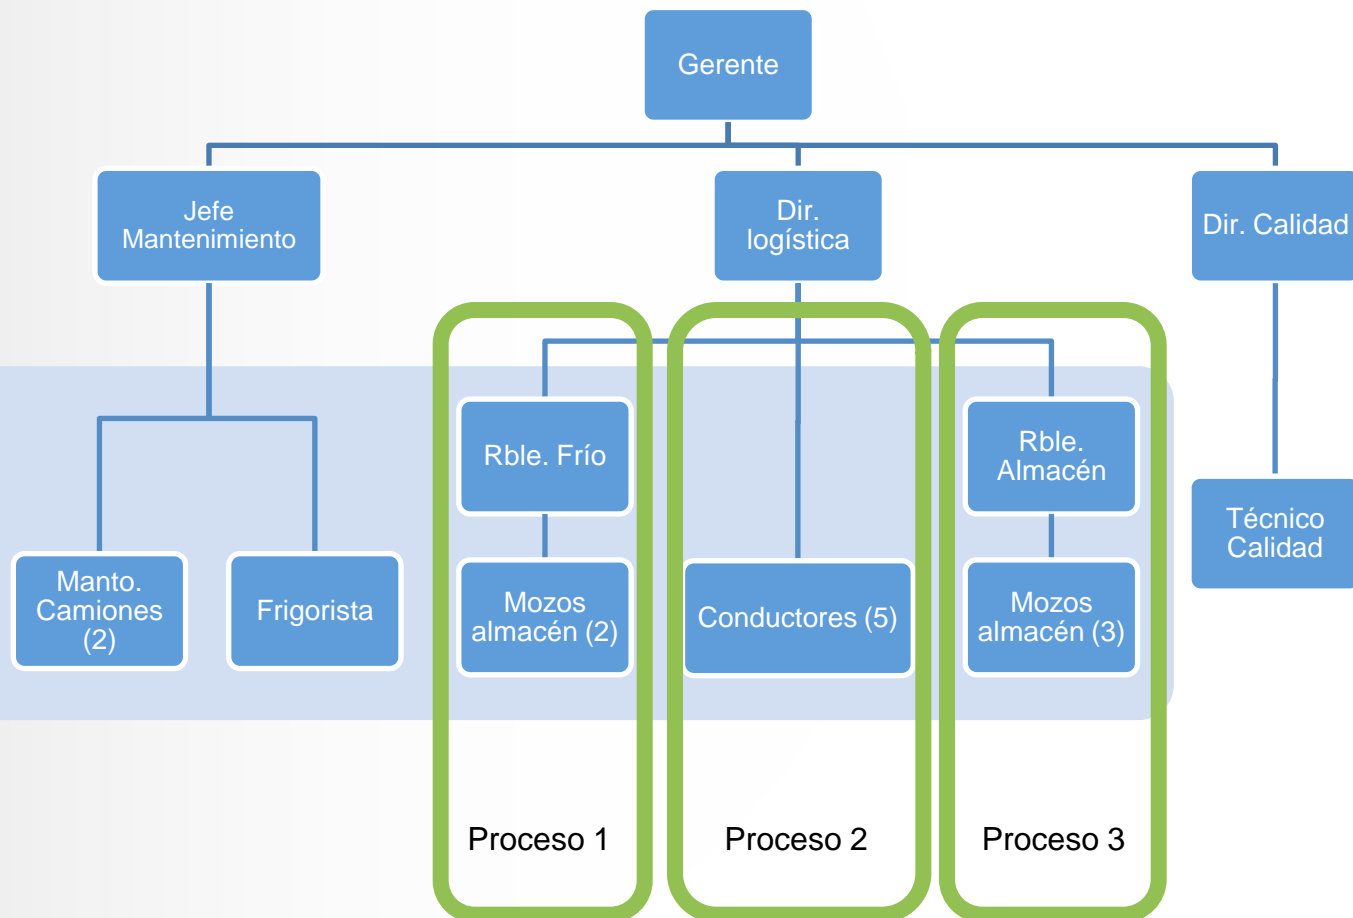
Gerente

Jefe Mantenimiento

Dir. logística

Dir. Calidad

Rble. Frío

Rble. Almacén

Técnico Calidad

Manto. Camiones (2)

Frigorista

Mozos almacén (2)

Conductores (5)

Mozos almacén (3)

Proceso 1

Proceso 2

Proceso 3